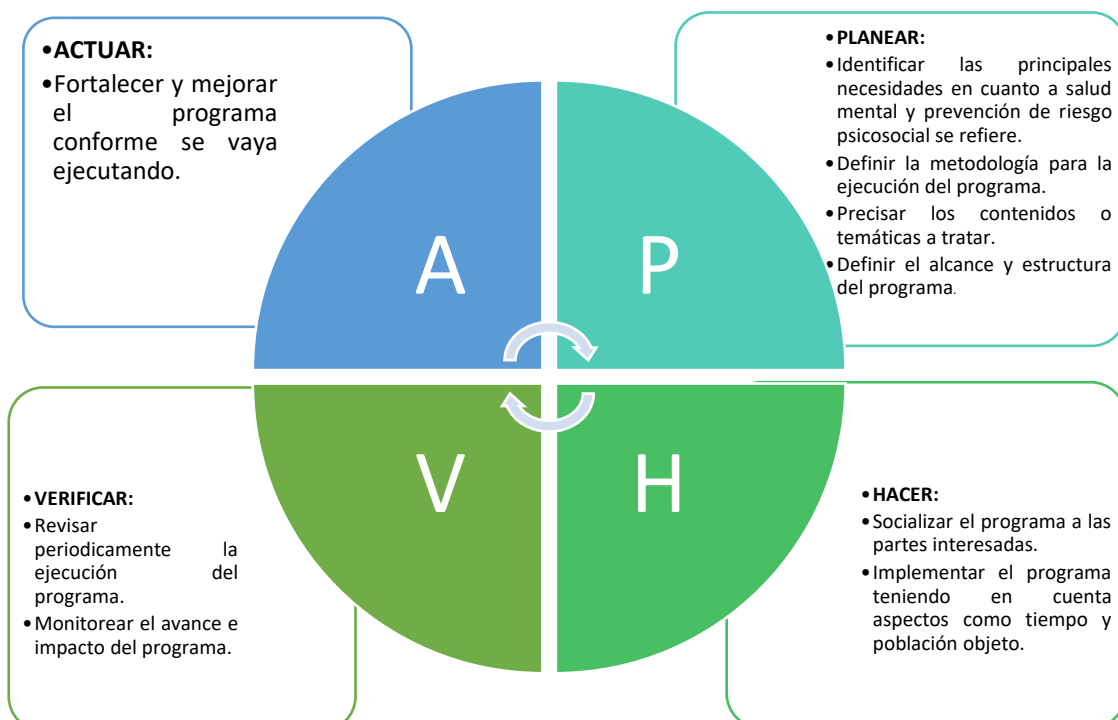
•**ACTUAR:**
•Fortalecer y mejorar el programa conforme se vaya ejecutando.

•**PLANEAR:**
•Identificar las principales necesidades en cuanto a salud mental y prevención de riesgo psicosocial se refiere.
•Definir la metodología para la ejecución del programa.
•Precisar los contenidos o temáticas a tratar.
•Definir el alcance y estructura del programa.

A

P

V

H

•**VERIFICAR:**
•Revisar periodicamente la ejecución del programa.
•Monitorear el avance e impacto del programa.

•**HACER:**
•Socializar el programa a las partes interesadas.
•Implementar el programa teniendo en cuenta aspectos como tiempo y población objeto.